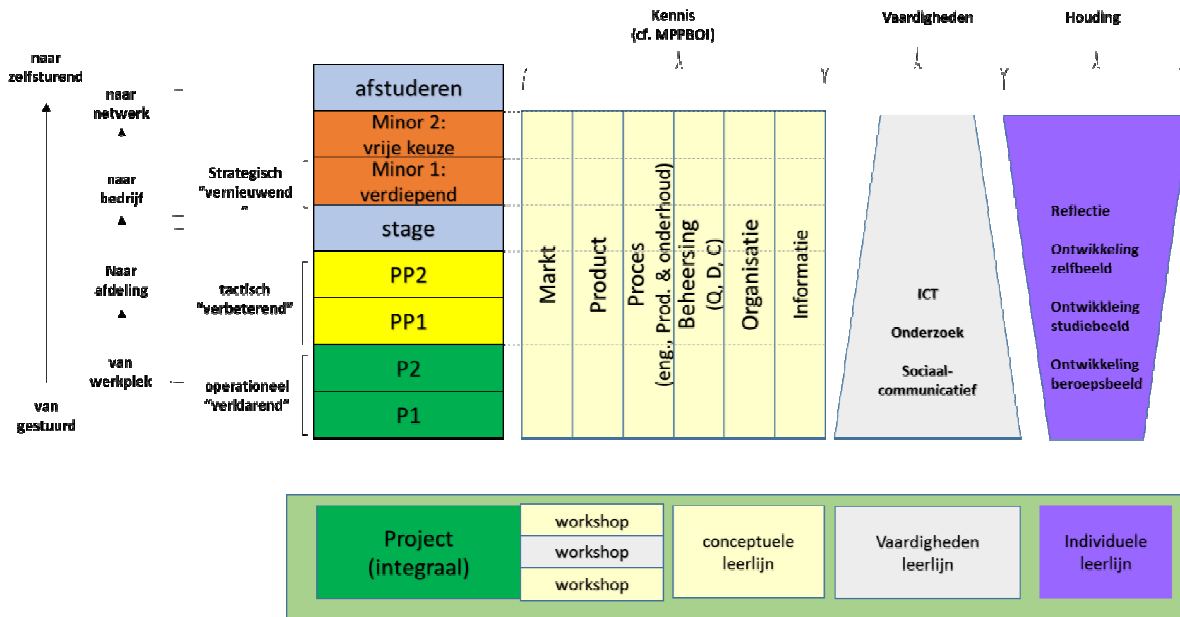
naar zelfsturend

van gestuurd

naar netwerk

naar bedrijf

Naar afdeling

van werkplek

Strategisch "vernieuwend"

tactisch "verbeterend"

operationeel "verklarend"

afstuderen

Minor 2: vrije keuze

Minor 1: verdiepend

stage

PP2

PP1

P2

P1

Kennis (cf. MPPBOI)

Markt

Product

Proces (eng., Prod. & onderhoud)

Beheersing (Q, D, C)

Organisatie

Informatie

Vaardigheden

ICT

Onderzoek

Sociaal-communicatief

Houding

Reflectie

Ontwikkeling zelfbeeld

Ontwikkleing studiebeeld

Ontwikkeling beroepsbeeld

Project (integraal)

workshop

workshop

workshop

conceptuele leerlijn

Vaardigheden leerlijn

Individuele leerlijn